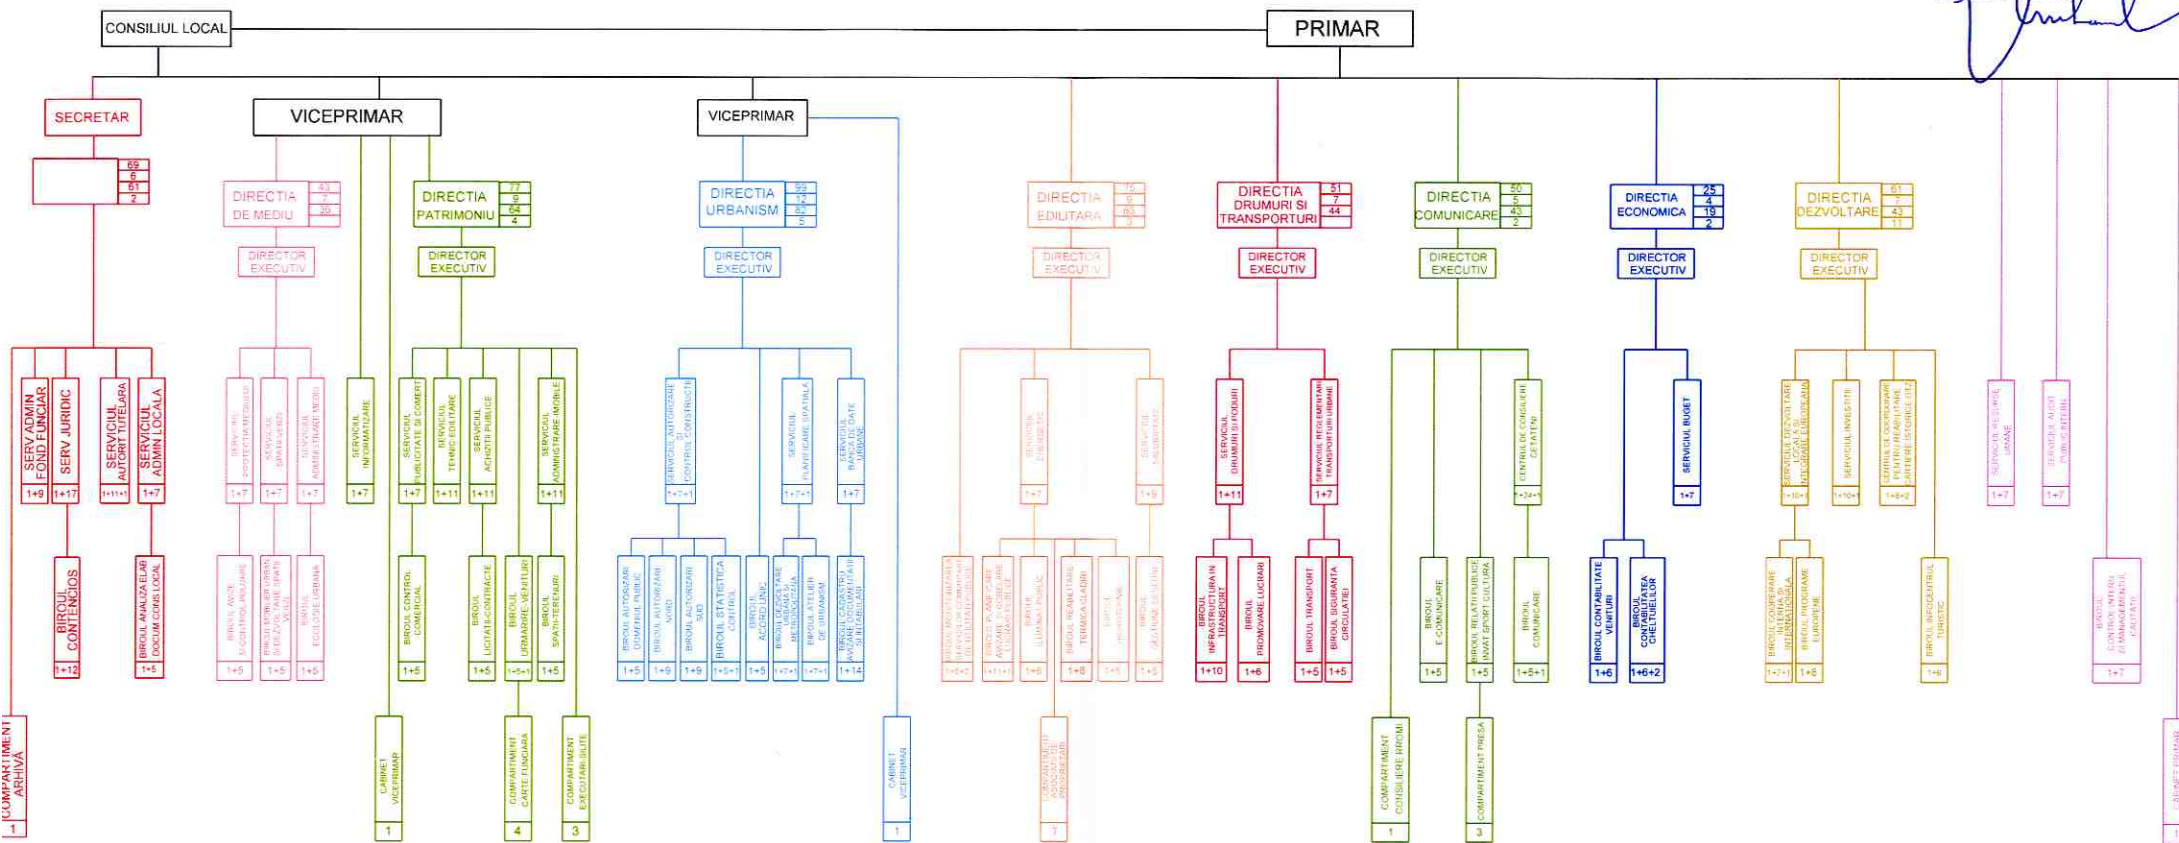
CONSILIUL LOCAL
PRIMAR

SECRETAR
69
6
61
2
SERV ADMIN FOND FUNCIAR
1+9
SERV JURIDIC
1+17
SERVICIUL AUTORIT TUTELARA
1+11+1
SERVICIUL ADMIN LOCALA
1+7
BIROUL CONTENCIOS
1+12
BIROUL ANALIZA ELAB DOCUM CONS LOCAL
1+5
COMPARTIMENT ARHIVA
1

VICEPRIMAR
DIRECTIA DE MEDIU
43
7
35
DIRECTOR EXECUTIV
SERVICIUL PROTECTIA MEDIULUI SI CONTROL POLUARE
1+7
SERVICIUL SPATII VERZI
1+7
SERVICIUL ADMINISTRARE MEDIU
1+7
BIROUL AVIZE SI CONTROL POLUARE
1+5
BIROUL INTRETINERE URBANA SI DEZVOLTARE SPATII VERZI
1+5
BIROUL ECOLOGIE URBANA
1+5
SERVICIUL INFORMATIZARE
1+7
DIRECTIA PATRIMONIU
77
9
64
4
DIRECTOR EXECUTIV
SERVICIUL PUBLICITATE SI COMERT
1+7
SERVICIUL TEHNIC EDILITARE
1+11
SERVICIUL ACHIZITII PUBLICE
1+11
SERVICIUL ADMINISTRARE IMOBILE
1+11
BIROUL CONTROL COMERCIAL
1+5
BIROUL LICITATII-CONTRACTE
1+5
BIROUL URMARIRE VENITURI
1+5+1
BIROUL SPATII-TERENURI
1+5
CABINET VICEPRIMAR
1
COMPARTIMENT CARTE FUNCIARA
4
COMPARTIMENT EXECUTARI SILITE
3

VICEPRIMAR
DIRECTIA URBANISM
99
12
82
5
DIRECTOR EXECUTIV
SERVICIUL AUTORIZARI SI CONTROL CONSTRUCTII
1+7+1
SERVICIUL PLANIFICARE SPATIALA
1+7+1
SERVICIUL BANCA DE DATE URBANE
1+7
BIROUL AUTORIZARI DOMENIUL PUBLIC
1+5
BIROUL AUTORIZARI NORD
1+9
BIROUL AUTORIZARI SUD
1+9
BIROUL STATISTICA CONTROL
1+5+1
BIROUL ACORD UNIC
1+5
BIROUL DEZVOLTARE URBANA SI METODOLOGIA
1+7+1
BIROUL ATELIER DE URBANISM
1+7+1
BIROUL CADASTRU AVIZARE DOCUMENTATII SI NOTARIAT
1+14
CABINET VICEPRIMAR
1

DIRECTIA EDILITARA
75
9
63
3
DIRECTOR EXECUTIV
SERVICIUL ENERGETIC
1+7
SERVICIUL SALUBRITATE
1+9
BIROUL MONITORIZARE SERVICII COMUNITARE DE UTILITATI PUBLICE
1+6+1
BIROUL PLANIFICARE AVIZARE SI EXECUTARE LUCRARI EDILITARE
1+11+1
BIROUL ILUMINAT PUBLIC
1+6
BIROUL REABILITARE TERMICA CLADIRI
1+8
BIROUL HIDROTEHNIC
1+5
BIROUL GESTIUNE DESEURI
1+5
COMPARTIMENT ASOCIATII DE PROPRIETARI
7

DIRECTIA DRUMURI SI TRANSPORTURI
51
7
44
DIRECTOR EXECUTIV
SERVICIUL DRUMURI SI PODURI
1+11
SERVICIUL REGLEMENTARI TRANSPORTURI URBANE
1+7
BIROUL INFRASTRUCTURA IN TRANSPORT
1+10
BIROUL PROMOVARE LUCRARI
1+6
BIROUL TRANSPORT
1+5
BIROUL SIGURANTA CIRCULATIEI
1+5

DIRECTIA COMUNICARE
50
5
43
2
DIRECTOR EXECUTIV
CENTRUL DE CONSILIERE CETATENI
1+34+1
BIROUL E-COMUNICARE
1+5
BIROUL RELATII PUBLICE INVAT SPORT CULTURA
1+5
BIROUL COMUNICARE
1+5+1
COMPARTIMENT CONSILIERE RROMI
1
COMPARTIMENT PRESA
3

DIRECTIA ECONOMICA
25
4
19
2
DIRECTOR EXECUTIV
SERVICIUL BUGET
1+7
BIROUL CONTABILITATE VENITURI
1+6
BIROUL CONTABILITATEA CHELTUIELILOR
1+6+2

DIRECTIA DEZVOLTARE
61
7
43
11
DIRECTOR EXECUTIV
SERVICIUL DEZVOLTARE LOCALA SI INTEGRARE EUROPEANA
1+10+1
SERVICIUL INVESTITII
1+10+1
CENTRUL DE COORDONARE PENTRU REABILITARE CARTIERE ISTORICE
1+6+2
BIROUL COOPERARE INTERNA SI INTERNATIONALA
1+7+1
BIROUL PROGRAME EUROPENE
1+8
BIROUL INFOCENTRUL TURISTIC
1+6

SERVICIUL RESURSE UMANE
1+7
SERVICIUL AUDIT PUBLIC INTERN
1+7
BIROUL CONTROL INTERN SI MANAGEMENTUL CALITATII
1+7
CABINET PRIMAR
1